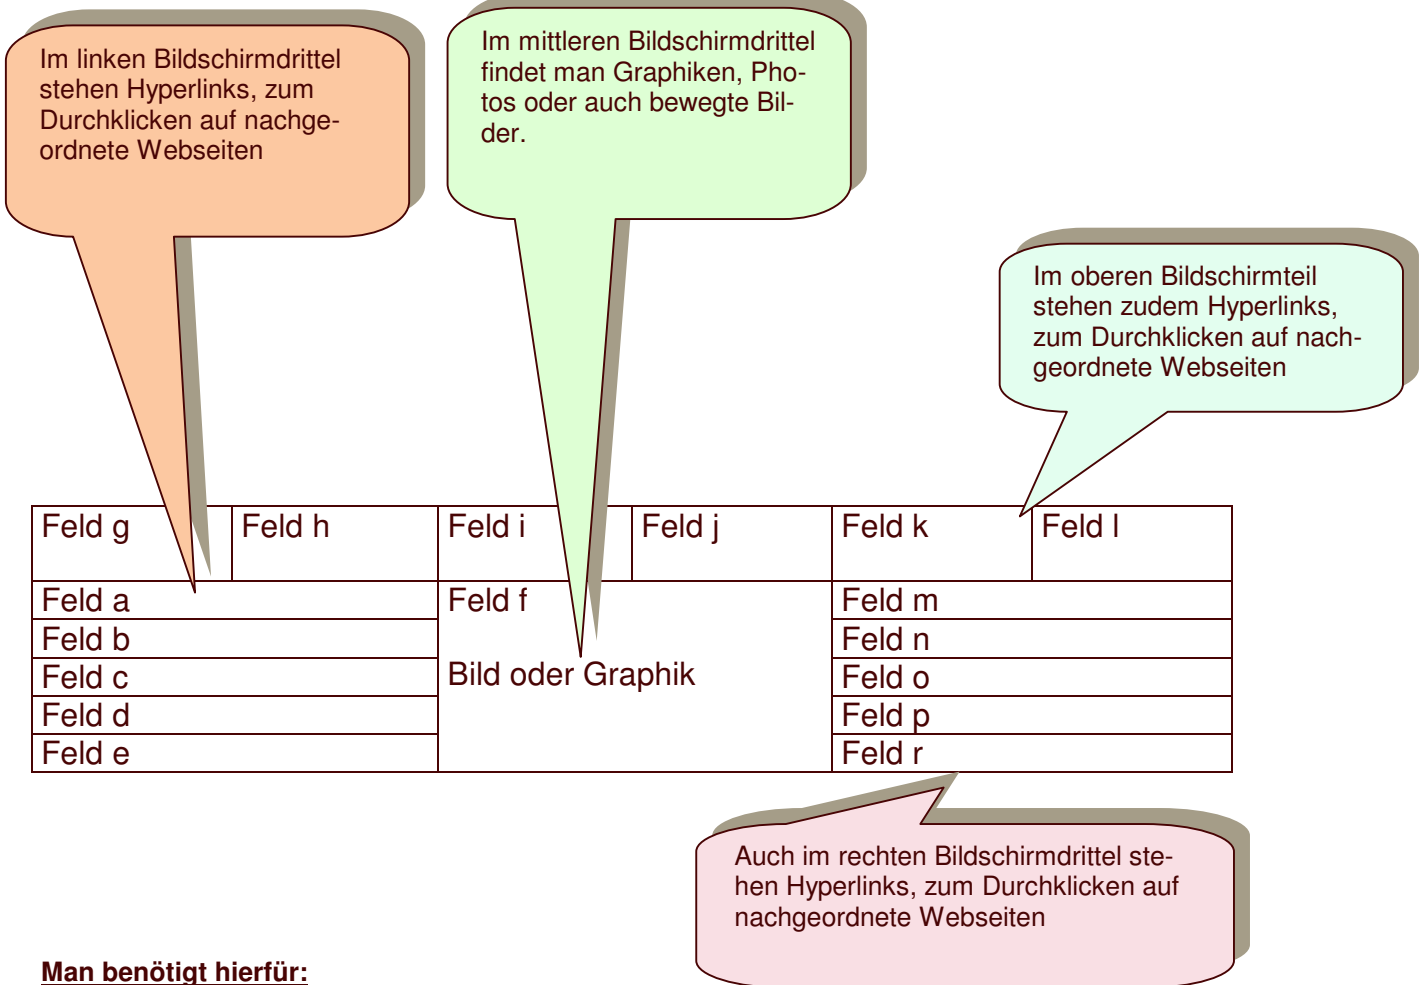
Im linken Bildschirmdrittel stehen Hyperlinks, zum Durchklicken auf nachgeordnete Webseiten

Im mittleren Bildschirmdrittel findet man Graphiken, Photos oder auch bewegte Bilder.

Im oberen Bildschirmteil stehen zudem Hyperlinks, zum Durchklicken auf nachgeordnete Webseiten

| Feld g | Feld h | Feld i | Feld j | Feld k | Feld l |
|---|---|---|---|---|---|
| Feld a | | Feld f | | Feld m | |
| Feld b | | | | Feld n | |
| Feld c | | Bild oder Graphik | | Feld o | |
| Feld d | | | | Feld p | |
| Feld e | | | | Feld r | |

Auch im rechten Bildschirmdrittel stehen Hyperlinks, zum Durchklicken auf nachgeordnete Webseiten

Man benötigt hierfür: